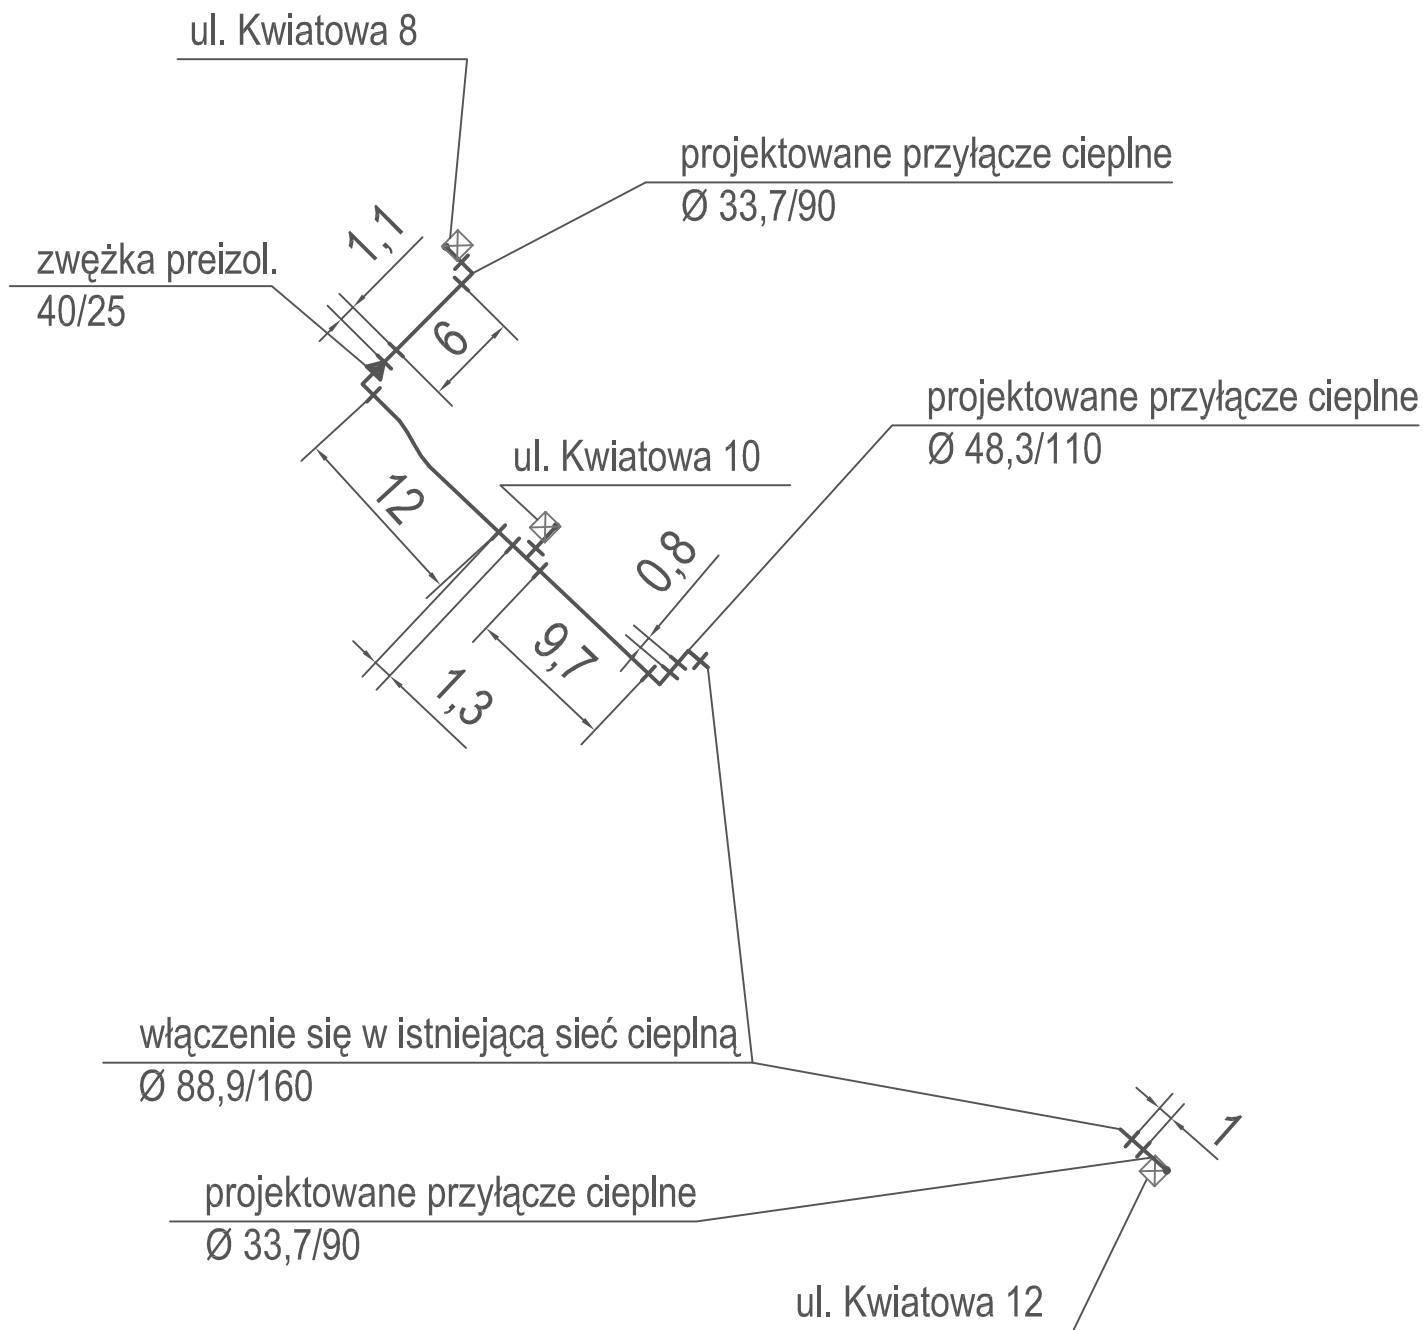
ul. Kwiatowa 8

projektowane przyłącze cieplne
Ø 33,7/90

1,1

zwężka preizol.
40/25

6

projektowane przyłącze cieplne
Ø 48,3/110

ul. Kwiatowa 10

12

0,8

9,7

1,3

włączenie się w istniejącą sieć cieplną
Ø 88,9/160

1

projektowane przyłącze cieplne
Ø 33,7/90

ul. Kwiatowa 12